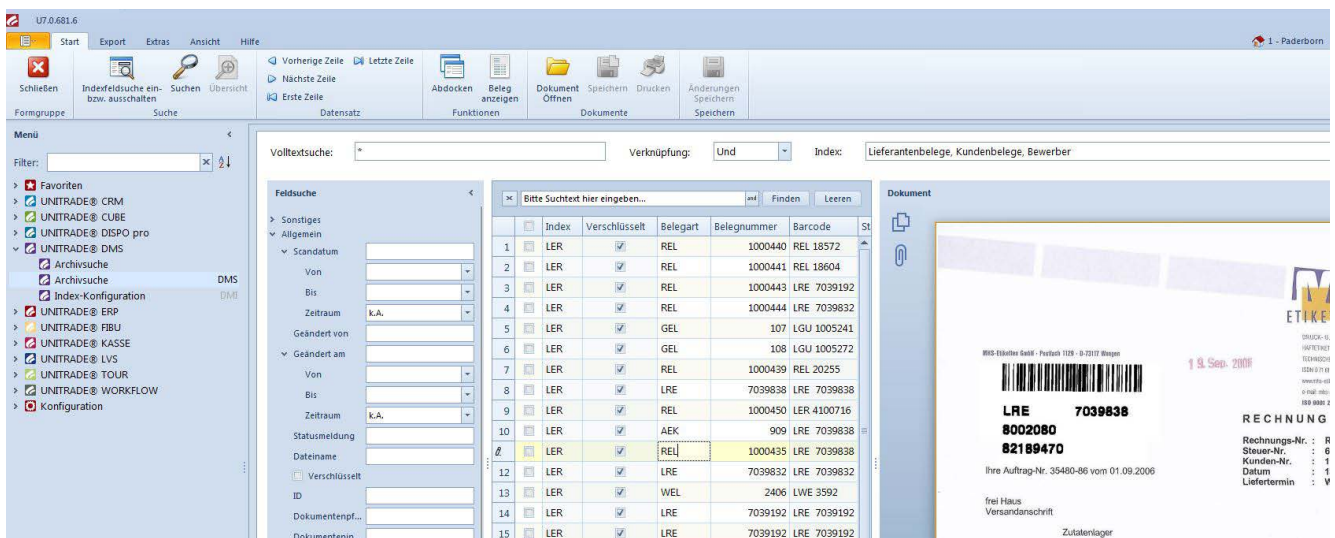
U7.0.681.6

Start Export Extras Ansicht Hilfe

1 - Paderborn

Schließen
Formgruppe
Indexfeldsuche ein- bzw. ausschalten
Suchen
Übersicht
Suche
Vorherige Zeile
Letzte Zeile
Nächste Zeile
Erste Zeile
Datensatz
Abdocken
Beleg anzeigen
Funktionen
Dokument Öffnen
Speichern
Drucken
Dokumente
Änderungen Speichern
Speichern

Menü
Filter:
Favoriten
UNITRADE® CRM
UNITRADE® CUBE
UNITRADE® DISPO pro
UNITRADE® DMS
Archivsuche
Archivsuche DMS
Index-Konfiguration DMI
UNITRADE® ERP
UNITRADE® FIBU
UNITRADE® KASSE
UNITRADE® LVS
UNITRADE® TOUR
UNITRADE® WORKFLOW
Konfiguration

Volltextsuche: *
Verknüpfung: Und
Index: Lieferantenbelege, Kundenbelege, Bewerber

Feldsuche
Sonstiges
Allgemein
Scandatum
Von
Bis
Zeitraum k.A.
Geändert von
Geändert am
Von
Bis
Zeitraum k.A.
Statusmeldung
Dateiname
Verschlüsselt
ID
Dokumentenpf...
Dokumentenin...

Bitte Suchtext hier eingeben...
Finden
Leeren

| | | Index | Verschlüsselt | Belegart | Belegnummer | Barcode |
|---|---|---|---|---|---|---|
| 1 | | LER | ☑ | REL | 1000440 | REL 18572 |
| 2 | | LER | ☑ | REL | 1000441 | REL 18604 |
| 3 | | LER | ☑ | REL | 1000443 | LRE 7039192 |
| 4 | | LER | ☑ | REL | 1000444 | LRE 7039832 |
| 5 | | LER | ☑ | GEL | 107 | LGU 1005241 |
| 6 | | LER | ☑ | GEL | 108 | LGU 1005272 |
| 7 | | LER | ☑ | REL | 1000439 | REL 20255 |
| 8 | | LER | ☑ | LRE | 7039838 | LRE 7039838 |
| 9 | | LER | ☑ | REL | 1000450 | LER 4100716 |
| 10 | | LER | ☑ | AEK | 909 | LRE 7039838 |
| | | LER | ☑ | REL | 1000435 | LRE 7039838 |
| 12 | | LER | ☑ | LRE | 7039832 | LRE 7039832 |
| 13 | | LER | ☑ | WEL | 2406 | LWE 3592 |
| 14 | | LER | ☑ | LRE | 7039192 | LRE 7039192 |
| 15 | | LER | ☑ | LRE | 7039192 | LRE 7039192 |

Dokument

ETIKE
MHS-Etiketten GmbH · Postfach 1129 · D-73172 Wangen
19. Sep. 2006
LRE 7039838
8002080
82189470
RECHNUNG
Rechnungs-Nr. : R
Steuer-Nr. : 6
Kunden-Nr. : 1
Datum : 1
Liefertermin : W
Ihre Auftrag-Nr. 35480-86 vom 01.09.2006
frei Haus
Versandanschrift
Zutatenlager